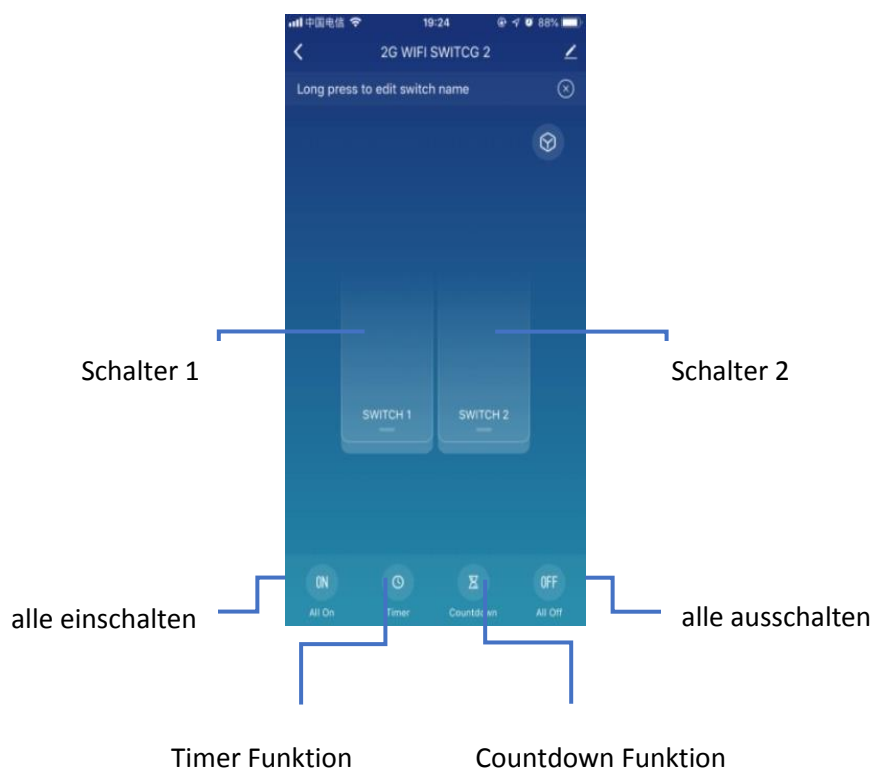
中国电信 19:24 88%

2G WIFI SWITCG 2

Long press to edit switch name

Schalter 1

Schalter 2

SWITCH 1

SWITCH 2

ON
All On

Timer

Countdown

OFF
All Off

alle einschalten

alle ausschalten

Timer Funktion

Countdown Funktion